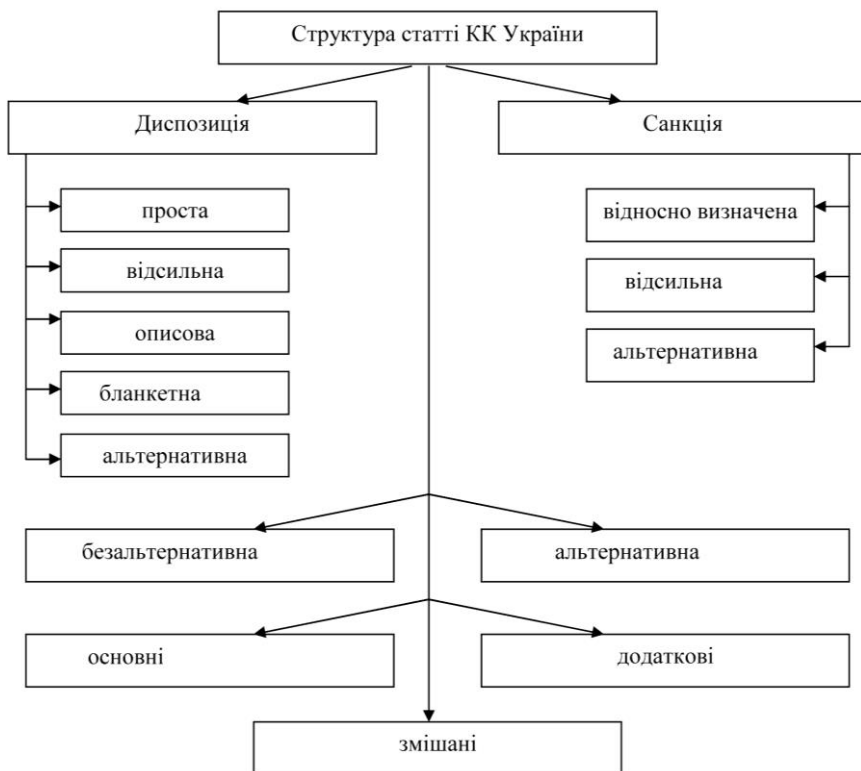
Структура статті КК України

Диспозиція

Санкція

проста

відсильна

описова

бланкетна

альтернативна

відносно визначена

відсильна

альтернативна

безальтернативна

альтернативна

основні

додаткові

змішані